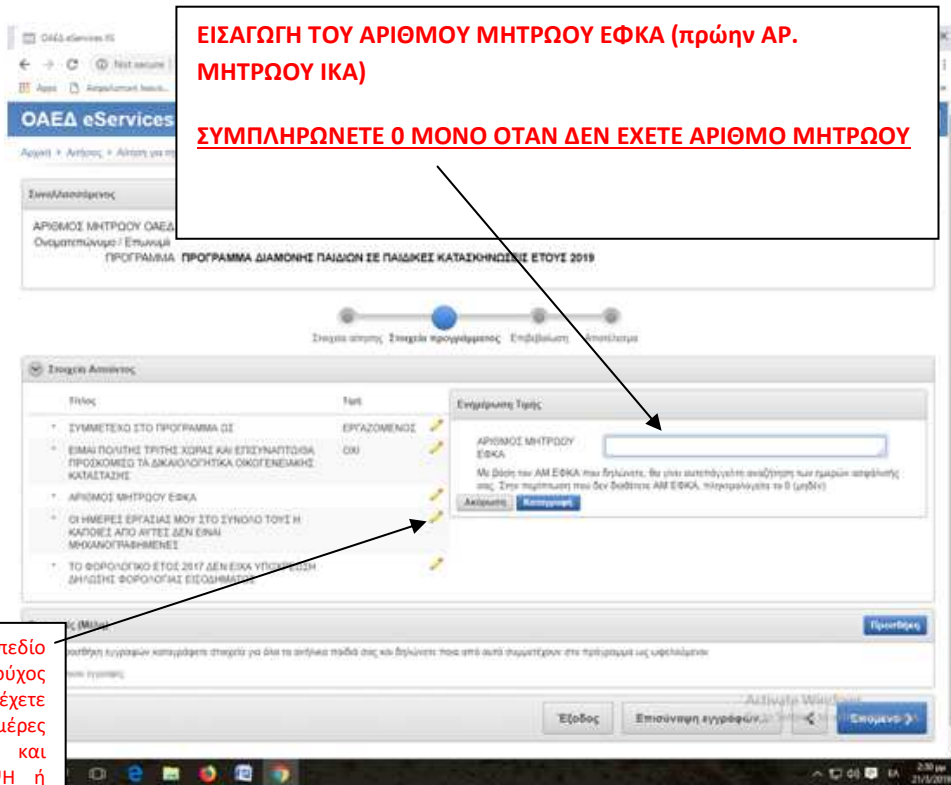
ΟΑΕΔ eServices
Αρχική » Αιτήσεις » Αίτηση για πρ

ΕΙΣΑΓΩΓΗ ΤΟΥ ΑΡΙΘΜΟΥ ΜΗΤΡΩΟΥ ΕΦΚΑ (πρώην ΑΡ. ΜΗΤΡΩΟΥ ΙΚΑ)

ΣΥΜΠΛΗΡΩΝΕΤΕ 0 ΜΟΝΟ ΟΤΑΝ ΔΕΝ ΕΧΕΤΕ ΑΡΙΘΜΟ ΜΗΤΡΩΟΥ

Συνδεδεμένος
ΑΡΙΘΜΟΣ ΜΗΤΡΩΟΥ ΟΑΕΔ
Ονοματεπώνυμο / Επωνυμία
ΠΡΟΓΡΑΜΜΑ ΠΡΟΓΡΑΜΜΑ ΔΙΑΜΟΝΗΣ ΠΑΙΔΙΩΝ ΣΕ ΠΑΙΔΙΚΕΣ ΚΑΤΑΣΚΗΝΩΣΕΙΣ ΕΤΟΥΣ 2019

Στοιχεία αίτησης Στοιχεία προγράμματος Επιβεβαίωση Αποτέλεσμα

Στοιχεία Αίτησης

| Τίτλος | Τιμή |
|---|---|
| ΣΥΜΜΕΤΕΧΩ ΣΤΟ ΠΡΟΓΡΑΜΜΑ ΩΣ | ΕΡΓΑΖΟΜΕΝΟΣ |
| ΕΙΜΑΙ ΠΟΛΙΤΗΣ ΤΡΙΤΗΣ ΧΩΡΑΣ ΚΑΙ ΕΠΙΣΥΝΑΠΤΩ/ΘΑ ΠΡΟΣΚΟΜΙΣΩ ΤΑ ΔΙΚΑΙΟΛΟΓΗΤΙΚΑ ΟΙΚΟΓΕΝΕΙΑΚΗΣ ΚΑΤΑΣΤΑΣΗΣ | ΟΧΙ |
| ΑΡΙΘΜΟΣ ΜΗΤΡΩΟΥ ΕΦΚΑ | |
| ΟΙ ΗΜΕΡΕΣ ΕΡΓΑΣΙΑΣ ΜΟΥ ΣΤΟ ΣΥΝΟΛΟ ΤΟΥΣ Η ΚΑΠΟΙΕΣ ΑΠΟ ΑΥΤΕΣ ΔΕΝ ΕΙΝΑΙ ΜΗΧΑΝΟΓΡΑΦΗΜΕΝΕΣ | |
| ΤΟ ΦΟΡΟΛΟΓΙΚΟ ΕΤΟΣ 2017 ΔΕΝ ΕΙΧΑ ΥΠΟΧΡΕΩΣΗ ΔΗΛΩΣΗΣ ΦΟΡΟΛΟΓΙΑΣ ΕΙΣΟΔΗΜΑΤΟΣ | |

Ενημέρωση Τιμής
ΑΡΙΘΜΟΣ ΜΗΤΡΩΟΥ ΕΦΚΑ
Με βάση τον ΑΜ ΕΦΚΑ που δηλώνετε, θα γίνει αυτοματοποιημένη αναζήτηση των ημερών ασφάλισής σας. Στην περίπτωση που δεν διαθέτετε ΑΜ ΕΦΚΑ, πληκτρολογείστε το 0 (μηδέν)
Ακύρωση Καταχώρηση

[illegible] (Μέλη)
Προσθήκη
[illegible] προσθήκη εγγράφων καταχωρίσετε στοιχεία για όλα τα ανήλικα παιδιά σας και δηλώνετε ποια από αυτά συμμετέχουν στο πρόγραμμα ως ωφελούμενοι
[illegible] εγγραφες

Έξοδος Επισύναψη εγγράφων Επόμενο

Activate Windows

πεδίο
ρύχος
έχετε
μέρες
και
Η ή

2:30 μμ
21/3/2019